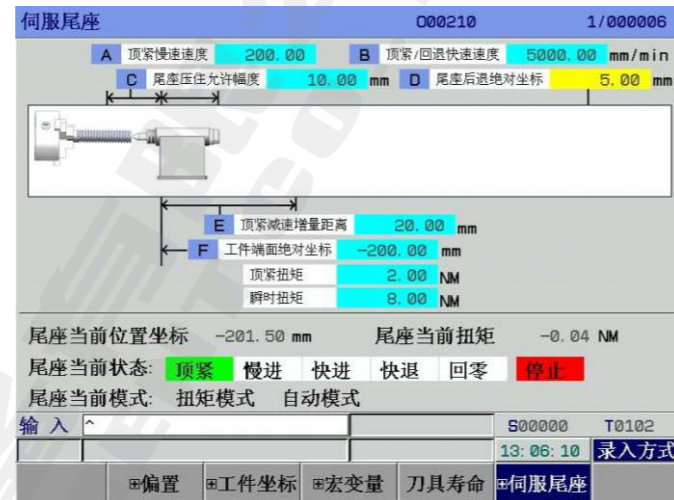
伺服尾座 O00210 1/000006

A 顶紧慢速速度 200.00

B 顶紧/回退快速速度 5000.00 mm/min

C 尾座压住允许幅度 10.00 mm

D 尾座后退绝对坐标 5.00 mm

E 顶紧减速增量距离 20.00 mm

F 工件端面绝对坐标 -200.00 mm

顶紧扭矩 2.00 NM

瞬时扭矩 8.00 NM

尾座当前位置坐标 -201.50 mm 尾座当前扭矩 -0.04 NM

尾座当前状态: 顶紧 慢进 快进 快退 回零 停止

尾座当前模式: 扭矩模式 自动模式

输入 ^

S00000 T0102

13:06:10 录入方式

偏置 工件坐标 宏变量 刀具寿命 伺服尾座